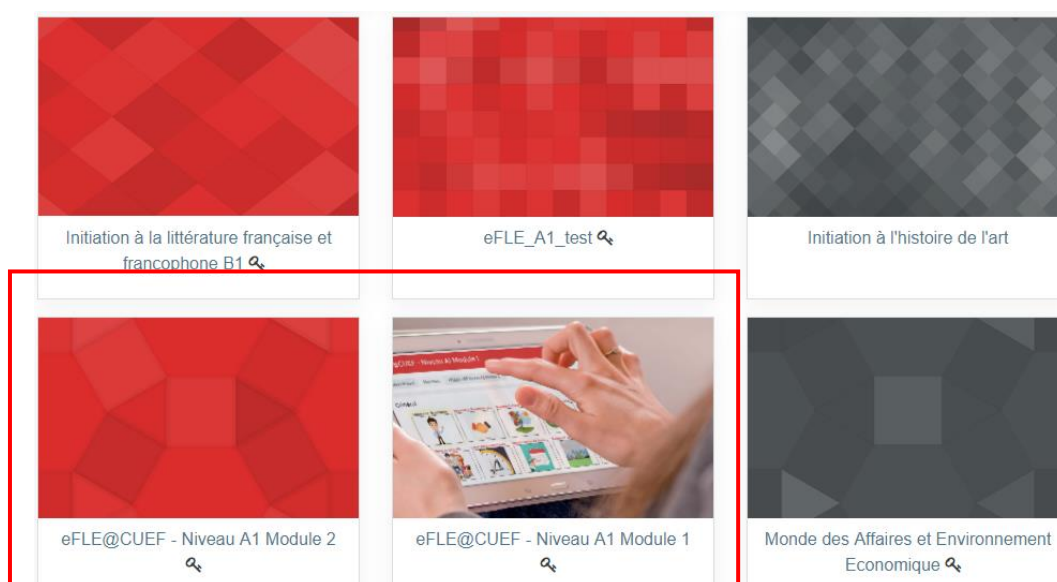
Initiation à la littérature française et francophone B1

eFLE_A1_test

Initiation à l'histoire de l'art

eFLE@CUEF - Niveau A1 Module 2

eFLE@CUEF - Niveau A1 Module 1

Monde des Affaires et Environnement Economique